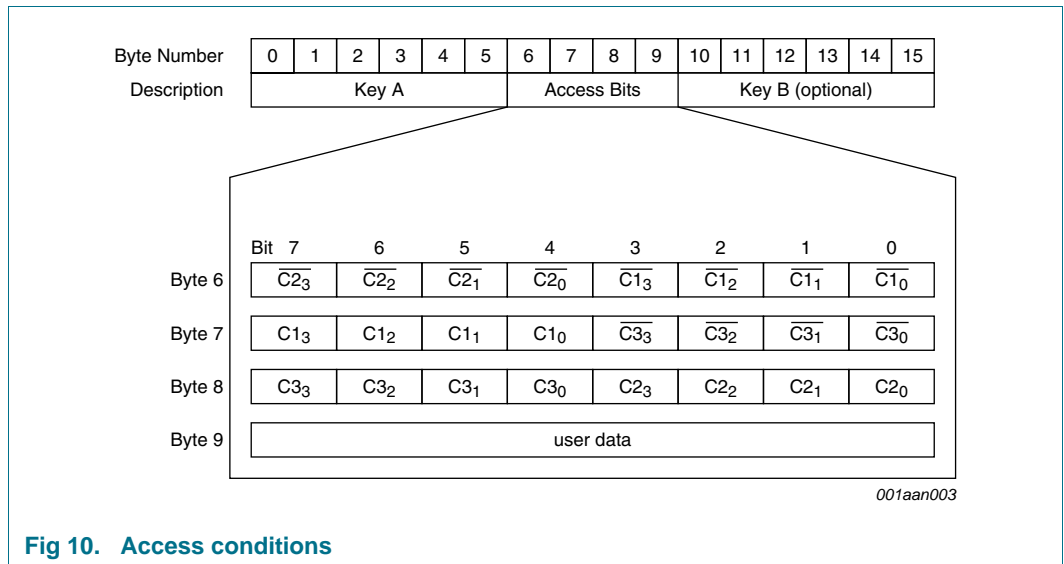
| Byte Number | 0 | 1 | 2 | 3 | 4 | 5 | 6 | 7 | 8 | 9 | 10 | 11 | 12 | 13 | 14 | 15 |
|---|---|---|---|---|---|---|---|---|---|---|---|---|---|---|---|---|
| Description | Key A | | | | | | Access Bits | | | | Key B (optional) | | | | | |

| Bit | 7 | 6 | 5 | 4 | 3 | 2 | 1 | 0 |
|---|---|---|---|---|---|---|---|---|
| Byte 6 | $\overline{C2_3}$ | $\overline{C2_2}$ | $\overline{C2_1}$ | $\overline{C2_0}$ | $\overline{C1_3}$ | $\overline{C1_2}$ | $\overline{C1_1}$ | $\overline{C1_0}$ |
| Byte 7 | $C1_3$ | $C1_2$ | $C1_1$ | $C1_0$ | $\overline{C3_3}$ | $\overline{C3_2}$ | $\overline{C3_1}$ | $\overline{C3_0}$ |
| Byte 8 | $C3_3$ | $C3_2$ | $C3_1$ | $C3_0$ | $C2_3$ | $C2_2$ | $C2_1$ | $C2_0$ |
| Byte 9 | user data | | | | | | | |

001aan003

Fig 10. Access conditions